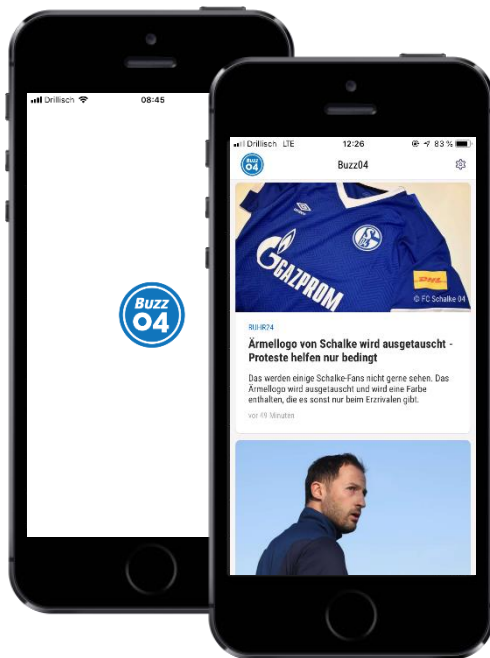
Drillisch 08:45

Buzz 04

Drillisch LTE 12:26 83 %

Buzz 04 Buzz04

GAZPROM

DHL

© FC Schalke 04

RUHR24

Ärmellogo von Schalke wird ausgetauscht - Proteste helfen nur bedingt

Das werden einige Schalke-Fans nicht gerne sehen. Das Ärmellogo wird ausgetauscht und eine Farbe enthalten, die es sonst nur beim Erzrivalen gibt.

vor 49 Minuten